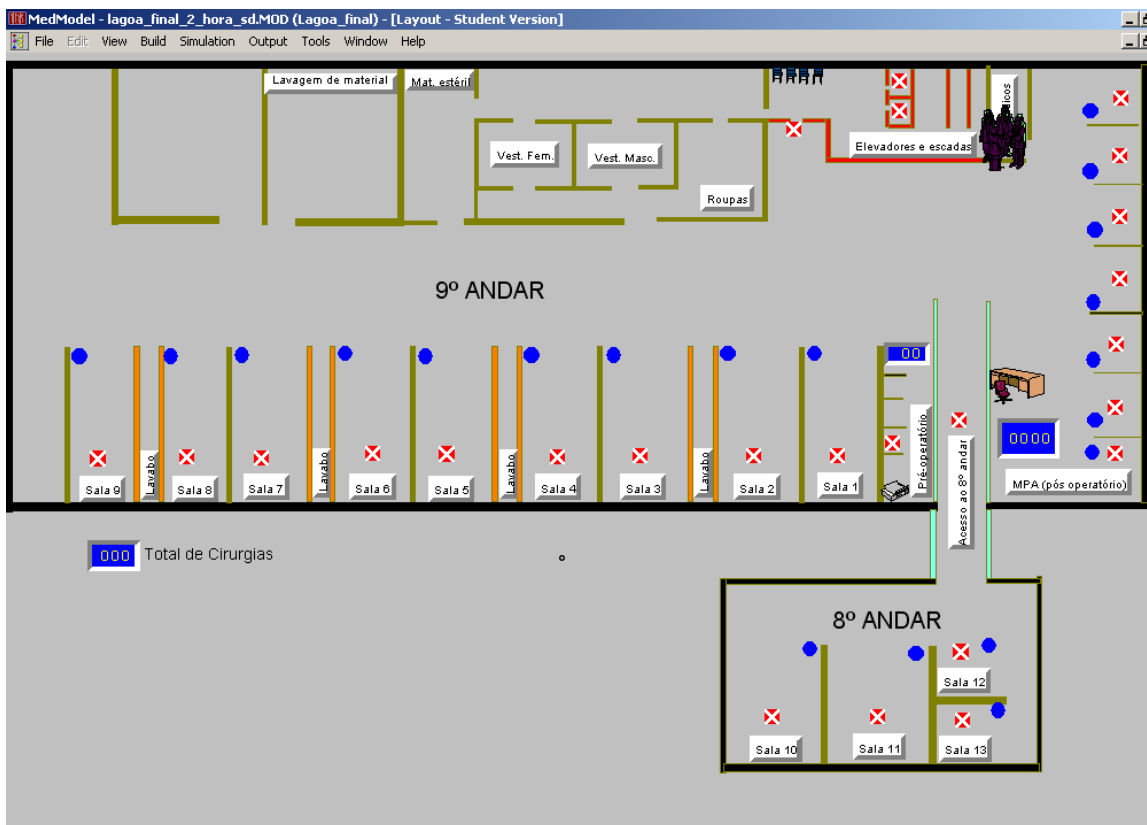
MedModel - lagoa_final_2_hora_sd.MOD (Lagoa_final) - [Layout - Student Version]

File Edit View Build Simulation Output Tools Window Help

Lavagem de material
Mat. estéril
Vest. Fem.
Vest. Maso.
Roupas
Elevadores e escadas
icos

9º ANDAR

00
Pré-operatório
Acesso ao 8º andar
0000
MPA (pós operatório)

Sala 9
Lavabo
Sala 8
Sala 7
Lavabo
Sala 6
Sala 5
Lavabo
Sala 4
Sala 3
Lavabo
Sala 2
Sala 1

000 Total de Cirurgias

8º ANDAR

Sala 12
Sala 10
Sala 11
Sala 13